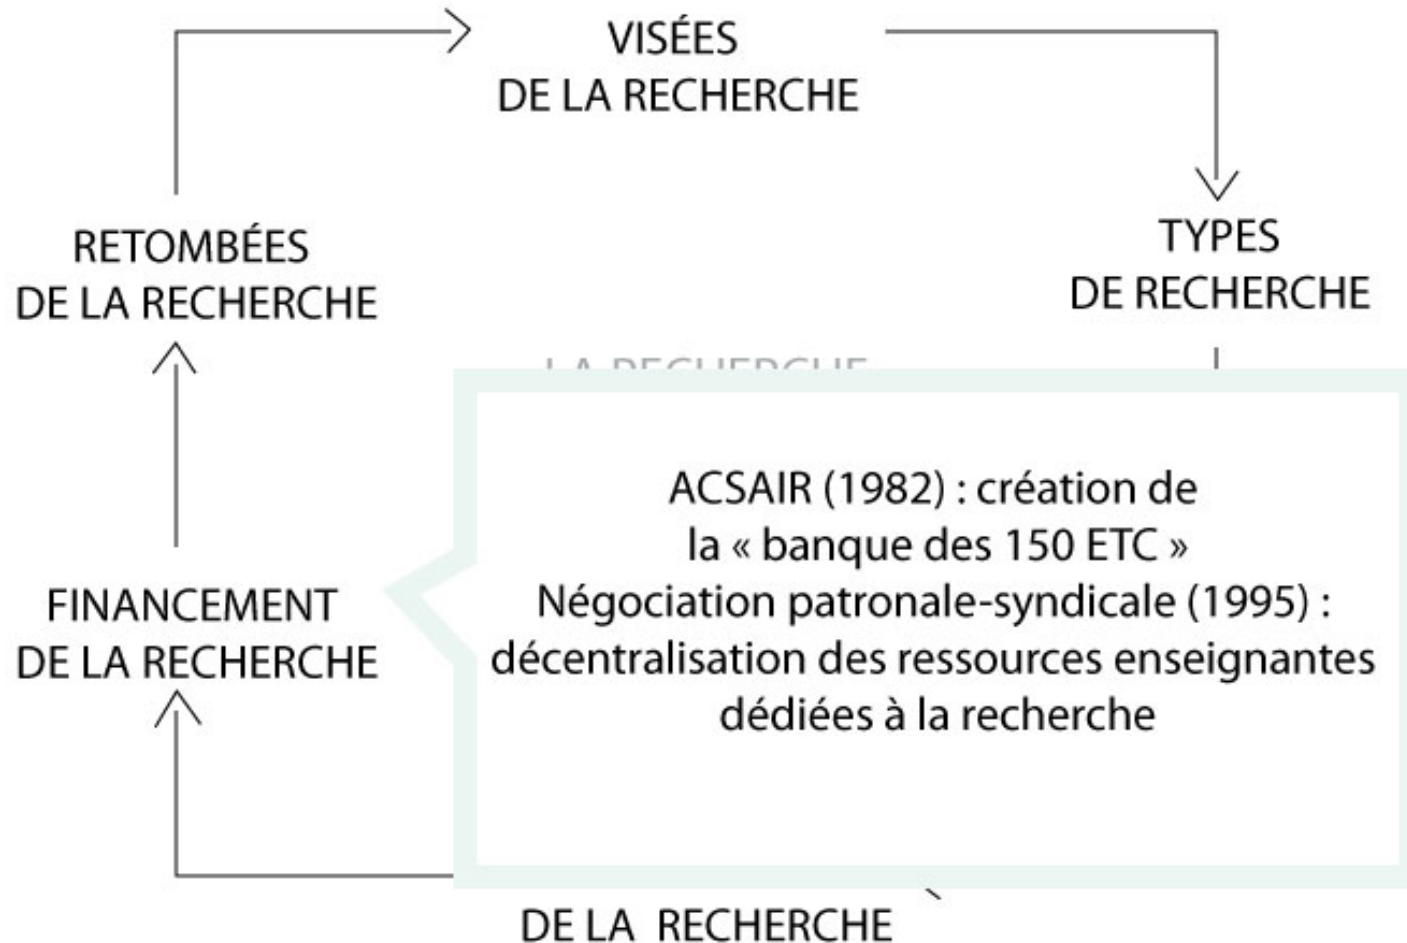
VISÉES
DE LA RECHERCHE

TYPES
DE RECHERCHE

RETOMBÉES
DE LA RECHERCHE

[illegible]

ACSAIR (1982) : création de la « banque des 150 ETC »
Négociation patronale-syndicale (1995) : décentralisation des ressources enseignantes dédiées à la recherche

FINANCEMENT
DE LA RECHERCHE

DE LA RECHERCHE